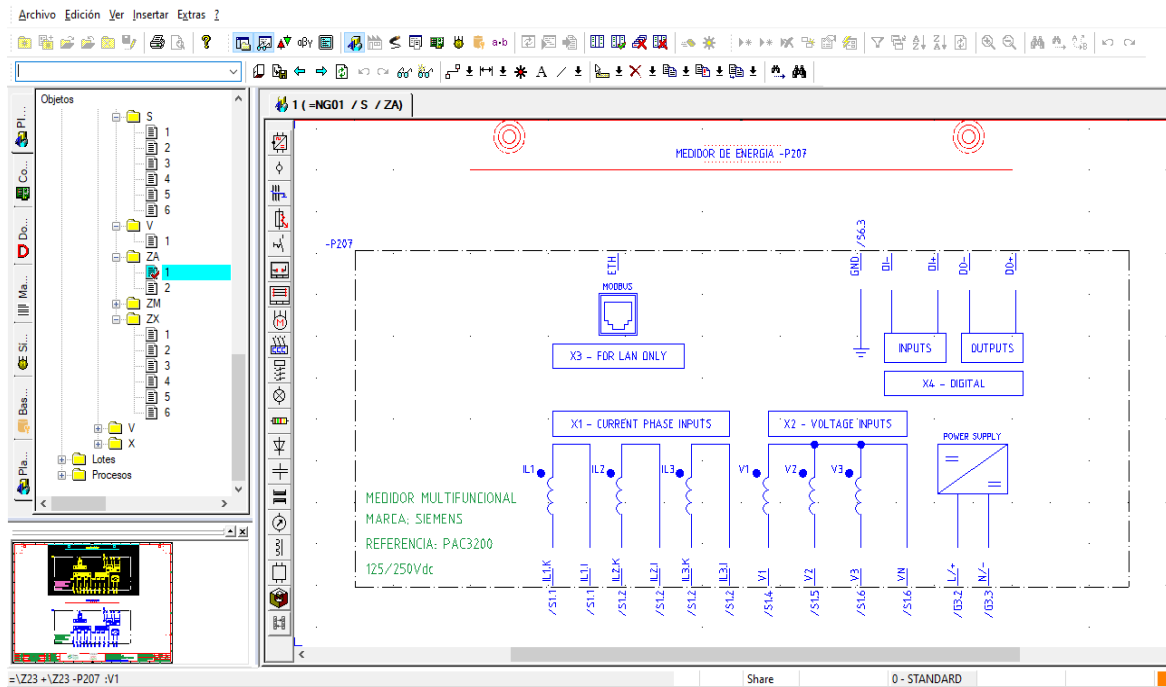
Archivo Edición Ver Insertar Extras ?

Objetos
S
1
2
3
4
5
6
V
1
ZA
1
2
ZM
ZX
1
2
3
4
5
6
V
X
Lotes
Procesos

Pl...
Co...
Do...
Ma...
Sí...
Bas...
Pla...

1 ( =NG01 / S / ZA)

MEDIDOR DE ENERGIA -P207

-P207

ETH
MODBUS
X3 - FOR LAN ONLY

GND /56.3
DI- DI+ DO- DO+
INPUTS
OUTPUTS
X4 - DIGITAL

X1 - CURRENT PHASE INPUTS
X2 - VOLTAGE INPUTS
POWER SUPPLY

IL1 IL2 IL3 V1 V2 V3

MEDIDOR MULTIFUNCIONAL
MARCA: SIEMENS
REFERENCIA: PAC3200
125/250Vdc

IL1.K IL1.I IL2.K IL2.I IL3.K IL3.I V1 V2 V3 VN L/+ N/-
/S1.1 /S1.1 /S1.2 /S1.2 /S1.2 /S1.2 /S1.4 /S1.5 /S1.6 /S1.6 /G3.2 /G3.3

=\Z23 +\Z23 -P207 :V1
Share
0 - STANDARD